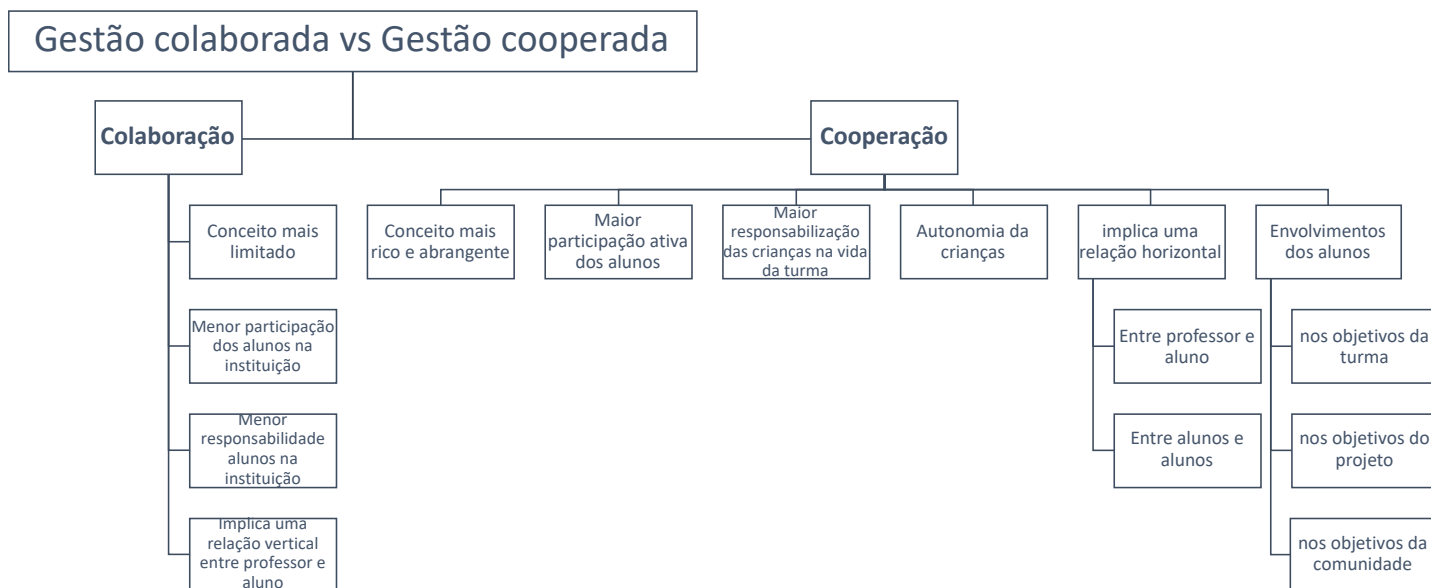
Gestão colaborada vs Gestão cooperada

Colaboração

Conceito mais limitado

Menor participação dos alunos na instituição

Menor responsabilidade alunos na instituição

Implica uma relação vertical entre professor e aluno

Cooperação

Conceito mais rico e abrangente

Maior participação ativa dos alunos

Maior responsabilização das crianças na vida da turma

Autonomia da crianças

implica uma relação horizontal

Entre professor e aluno

Entre alunos e alunos

Envolvimentos dos alunos

nos objetivos da turma

nos objetivos do projeto

nos objetivos da comunidade